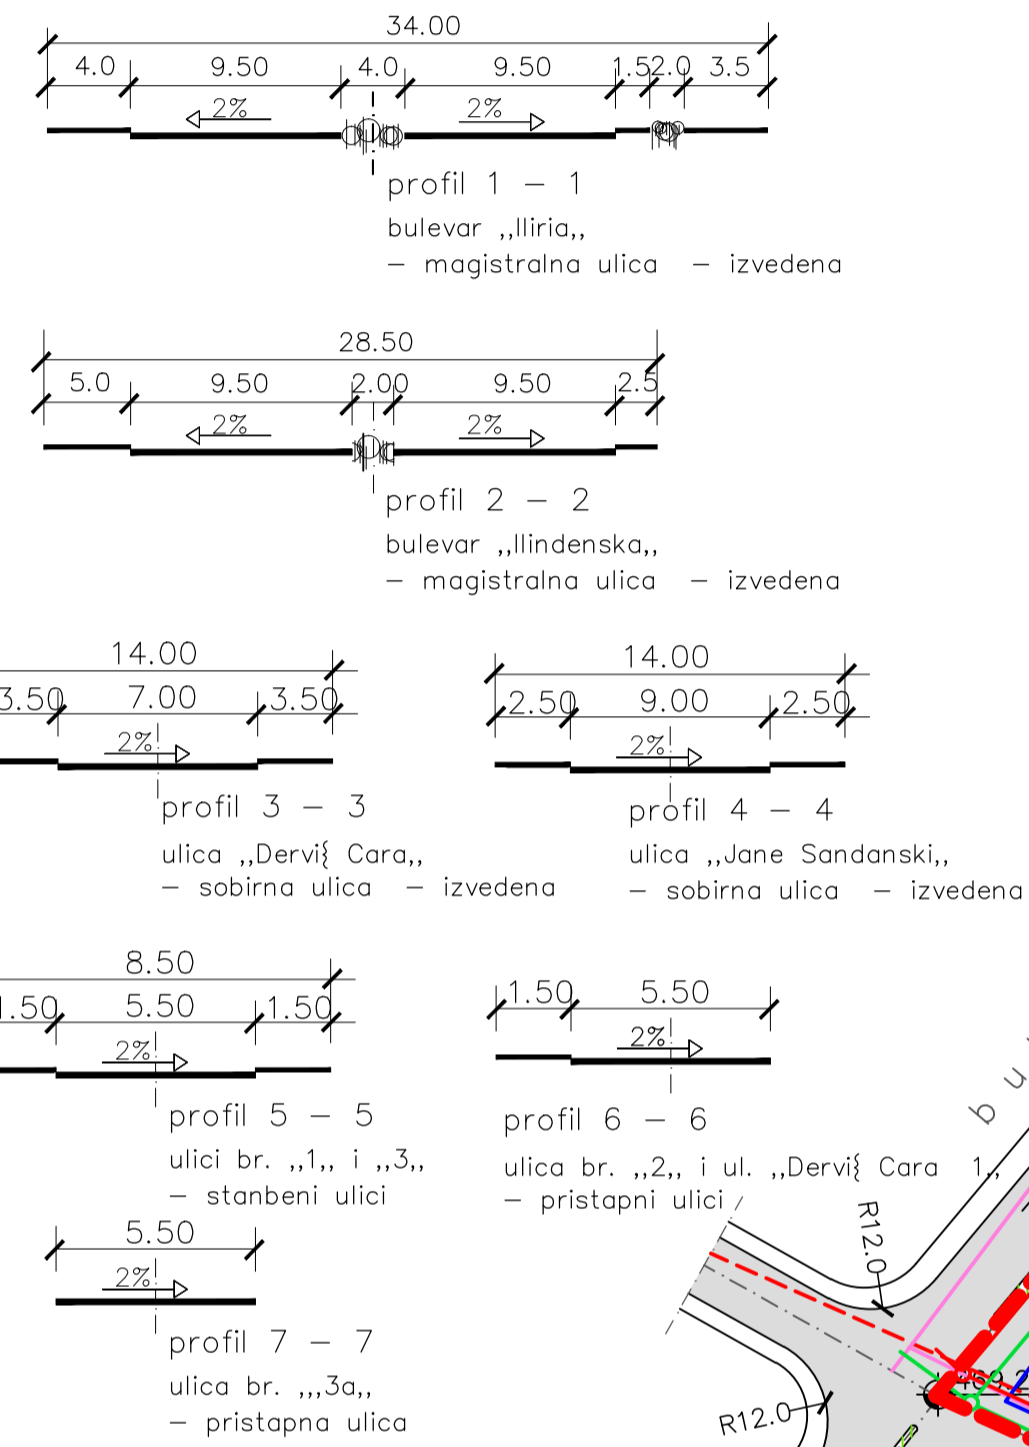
34.00

4.0 9.50 4.0 9.50 1.5 2.0 3.5

2% 2%

profil 1 — 1
bulevar ,,Iliria,,
— magistralna ulica — izvedena

28.50

5.0 9.50 2.00 9.50 2.5

2% 2%

profil 2 — 2
bulevar ,,Ilindenska,,
— magistralna ulica — izvedena

14.00

3.50 7.00 3.50

2%

profil 3 — 3
ulica ,,Dervi{ Cara,,
— sobirna ulica — izvedena

14.00

2.50 9.00 2.50

2%

profil 4 — 4
ulica ,,Jane Sandanski,,
— sobirna ulica — izvedena

8.50

1.50 5.50 1.50

2%

profil 5 — 5
ulici br. ,,1,, i ,,3,,
— stanbeni ulici

1.50 5.50

2%

profil 6 — 6
ulica br. ,,2,, i ul. ,,Dervi{ Cara 1,,
— pristapni ulici

5.50

2%

profil 7 — 7
ulica br. ,,,3a,,
— pristapna ulica

b u

R12.0

R12.0

469.2